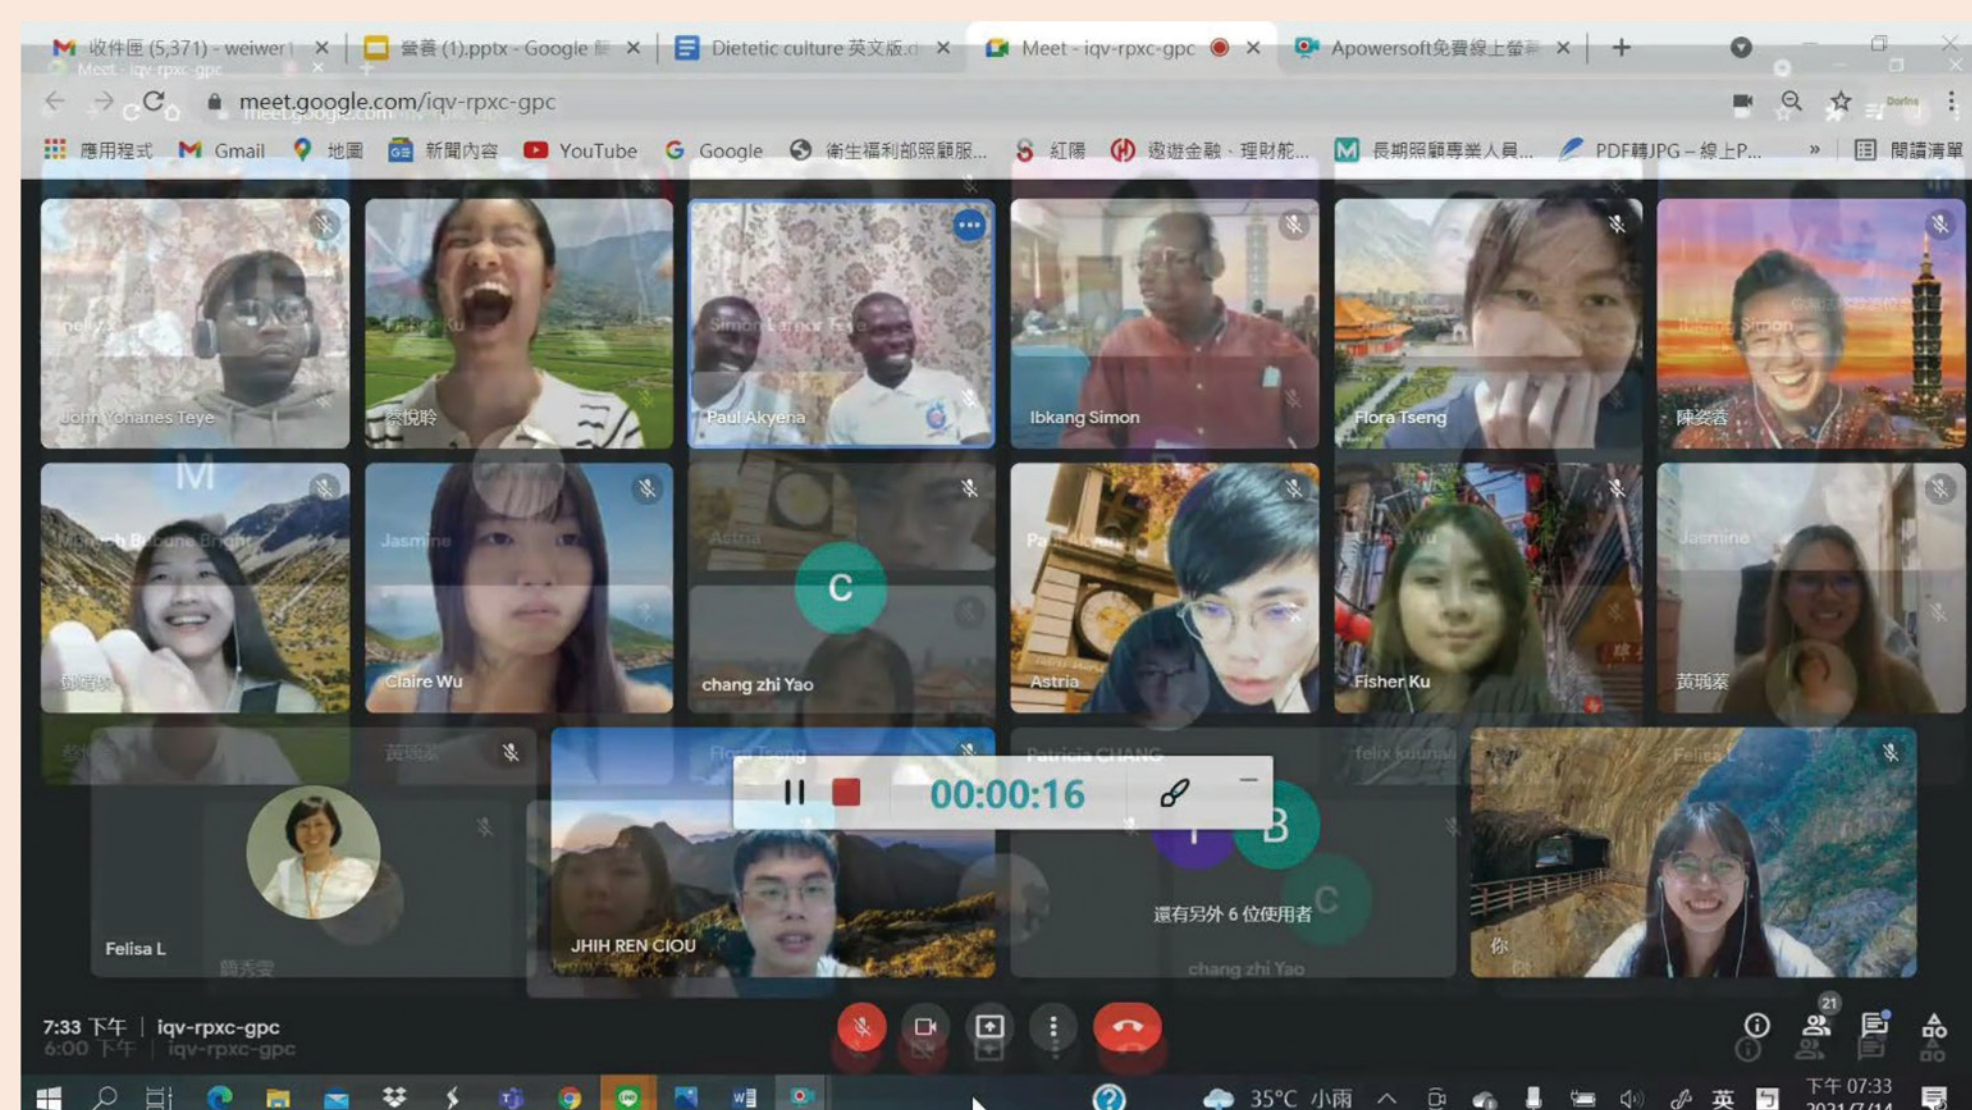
收件匣 (5,371) - weiwer
營養 (1).pptx - Google
Dietetic culture 英文版.d
Meet - iqv-rpxc-gpc
Apowersoft免費線上螢幕
meet.google.com/iqv-rpxc-gpc
應用程式 Gmail 地圖 新聞內容 YouTube Google 衛生福利部照顧服... 紅陽 遊遊金融 · 理財舵... 長期照顧專業人員... PDF轉JPG – 線上P... » 閱讀清單

John Yohanes Teye
蔡侃聆
Paul Akyena
Ibkang Simon
Flora Tseng
陳姿蓉
Claire Wu
C
chang zhi Yao
Astria
Fisher Ku
黃瑀蓁
00:00:16
Felisa L
JHIH REN CIOU
B
C
還有另外 6 位使用者
你

7:33 下午 | iqv-rpxc-gpc
21
35°C 小雨 英 下午 07:33